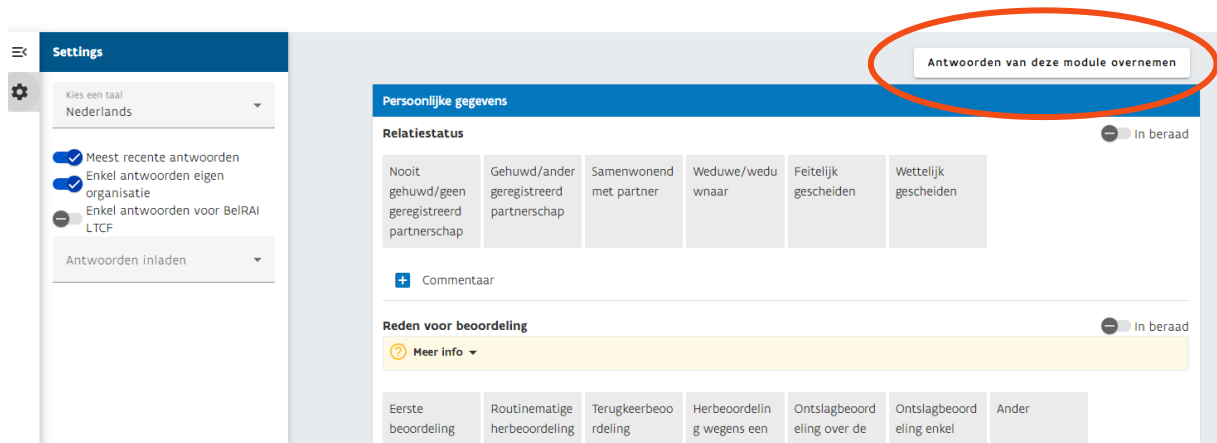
Settings

Kies een taal
Nederlands

Meest recente antwoorden
Enkel antwoorden eigen organisatie
Enkel antwoorden voor BelRAI LTCF

Antwoorden inladen

Antwoorden van deze module overnemen

Persoonlijke gegevens

Relatiestatus

In beraad

Nooit gehuwd/geen geregistreerd partnerschap

Gehuwd/ander geregistreerd partnerschap

Samenwonend met partner

Weduwe/weduwnaar

Feitelijk gescheiden

Wettelijk gescheiden

Commentaar

Reden voor beoordeling

In beraad

Meer info

Eerste beoordeling

Routinematige herbeoordeling

Terugkeerbeoordeling

Herbeoordeling wegens een

Ontslagbeoordeling over de

Ontslagbeoordeling enkel

Ander